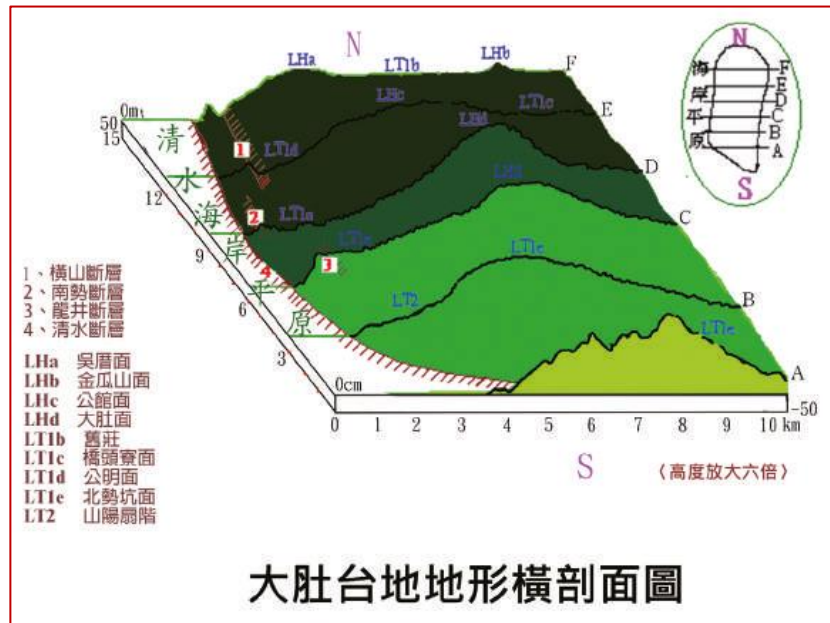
N

LHa LT1b LHb F

LHc LT1c E

0m
50
15

清

LT1d

LHd

1

LHd D

水

12

海

2 LT1a

C

岸

LT1c

9

3

LT1e

平

4

6

原

LT2

B

LT1e

3

A

0cm

-50

0 1 2 3 4 5 6 7 8 9 10 km

S

〈高度放大六倍〉

N
海
岸
平
原
F
E
D
C
B
A
S

1、橫山斷層
2、南勢斷層
3、龍井斷層
4、清水斷層

LHa 吳厝面
LHb 金瓜山面
LHc 公館面
LHd 大肚面
LT1b 舊莊
LT1c 橋頭寮面
LT1d 公明面
LT1e 北勢坑面
LT2 山陽扇階

大肚台地地形橫剖面圖